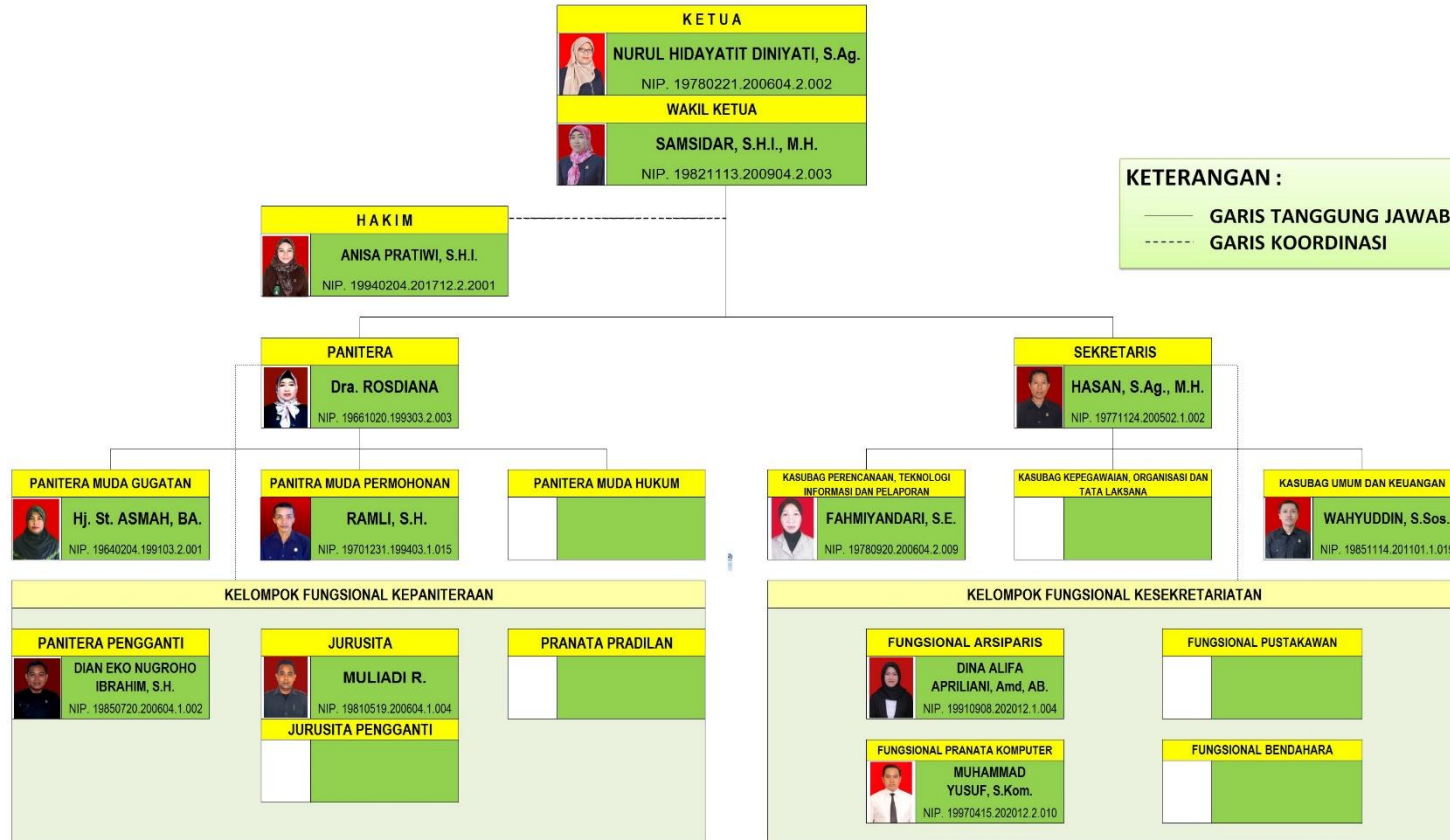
KETUA
NURUL HIDAYATIT DINIYATI, S.Ag.
NIP. 19780221.200604.2.002
WAKIL KETUA
SAMSIDAR, S.H.I., M.H.
NIP. 19821113.200904.2.003

KETERANGAN :
GARIS TANGGUNG JAWAB
GARIS KOORDINASI

HAKIM
ANISA PRATIWI, S.H.I.
NIP. 19940204.201712.2.2001

PANITERA
Dra. ROSDIANA
NIP. 19661020.199303.2.003

SEKRETARIS
HASAN, S.Ag., M.H.
NIP. 19771124.200502.1.002

PANITERA MUDA GUGATAN
Hj. St. ASMAH, BA.
NIP. 19640204.199103.2.001

PANITRA MUDA PERMOHONAN
RAMLI, S.H.
NIP. 19701231.199403.1.015

PANITERA MUDA HUKUM

KASUBAG PERENCANAAN, TEKNOLOGI INFORMASI DAN PELAPORAN
FAHMIYANDARI, S.E.
NIP. 19780920.200604.2.009

KASUBAG KEPEGAWAIAN, ORGANISASI DAN TATA LAKSANA

KASUBAG UMUM DAN KEUANGAN
WAHYUDDIN, S.Sos.
NIP. 19851114.201101.1.01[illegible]

KELOMPOK FUNGSIONAL KEPANITERAAN

PANITERA PENGGANTI
DIAN EKO NUGROHO IBRAHIM, S.H.
NIP. 19850720.200604.1.002

JURUSITA
MULIADI R.
NIP. 19810519.200604.1.004
JURUSITA PENGGANTI

PRANATA PRADILAN

KELOMPOK FUNGSIONAL KESEKRETARIATAN

FUNGSIONAL ARSIPARIS
DINA ALIFA APRILIANI, Amd, AB.
NIP. 19910908.202012.1.004

FUNGSIONAL PUSTAKAWAN

FUNGSIONAL PRANATA KOMPUTER
MUHAMMAD YUSUF, S.Kom.
NIP. 19970415.202012.2.010

FUNGSIONAL BENDAHARA